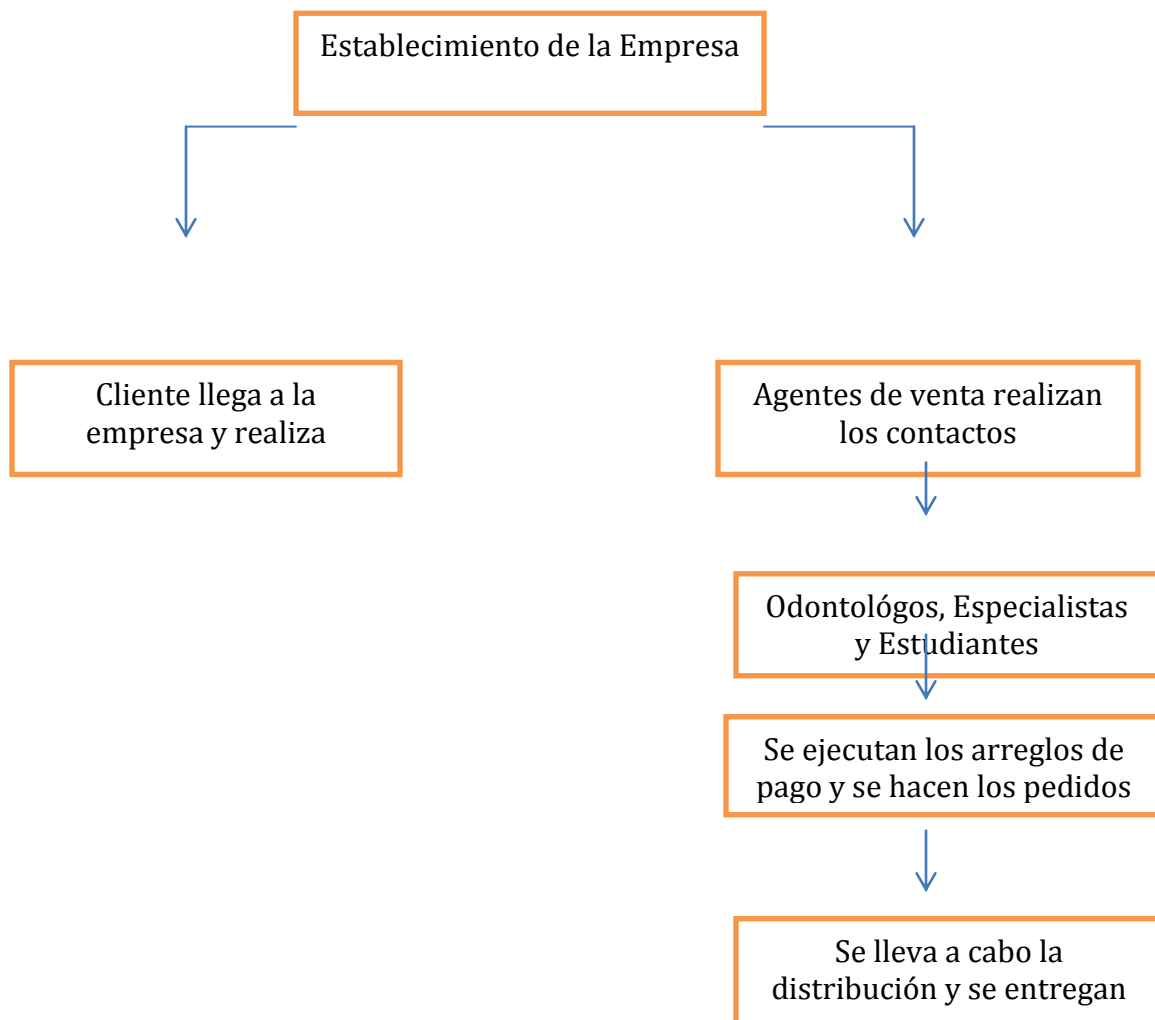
Establecimiento de la Empresa

Cliente llega a la empresa y realiza

Agentes de venta realizan los contactos

Odontológos, Especialistas y Estudiantes

Se ejecutan los arreglos de pago y se hacen los pedidos

Se lleva a cabo la distribución y se entregan